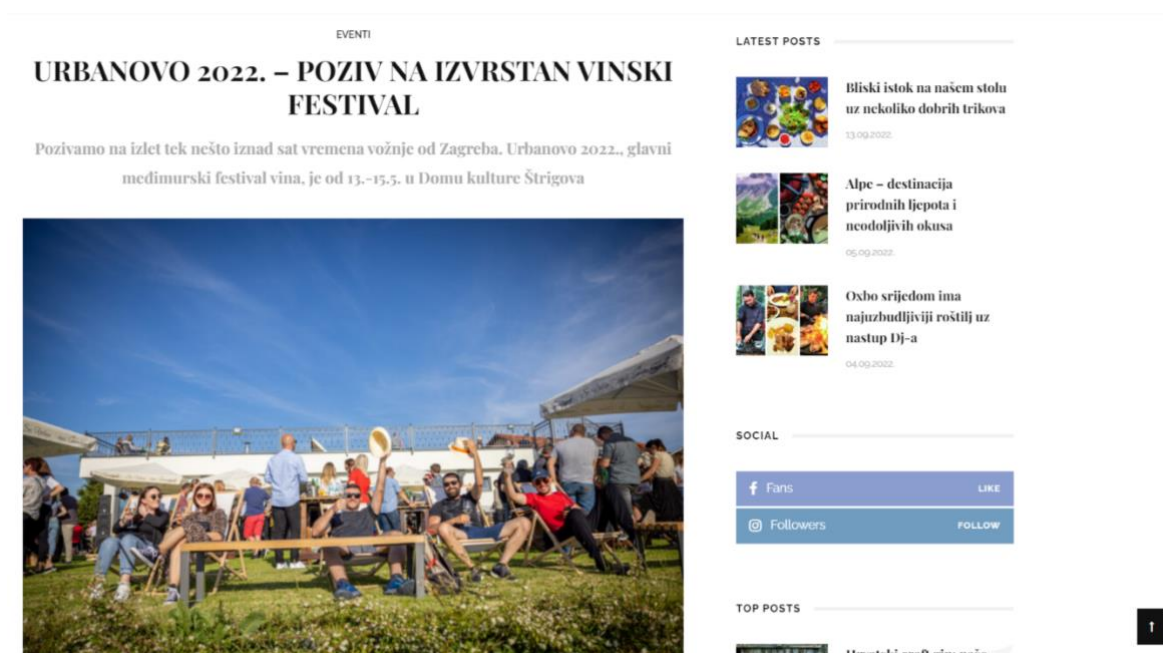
EVENTI

URBANOVO 2022. – POZIV NA IZVRSTAN VINSKI FESTIVAL

Pozivamo na izlet tek nešto iznad sat vremena vožnje od Zagreba. Urbanovo 2022., glavni međimurski festival vina, je od 13.-15.5. u Domu kulture Štrigova

LATEST POSTS

Bliski istok na našem stolu uz nekoliko dobrih trikova

13.09.2022.

Alpe – destinacija prirodnih ljepota i neodoljivih okusa

05.09.2022.

Oxbo srijedom ima najuzbudljiviji roštilj uz nastup Dj-a

04.09.2022.

SOCIAL

Fans LIKE

Followers FOLLOW

TOP POSTS

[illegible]